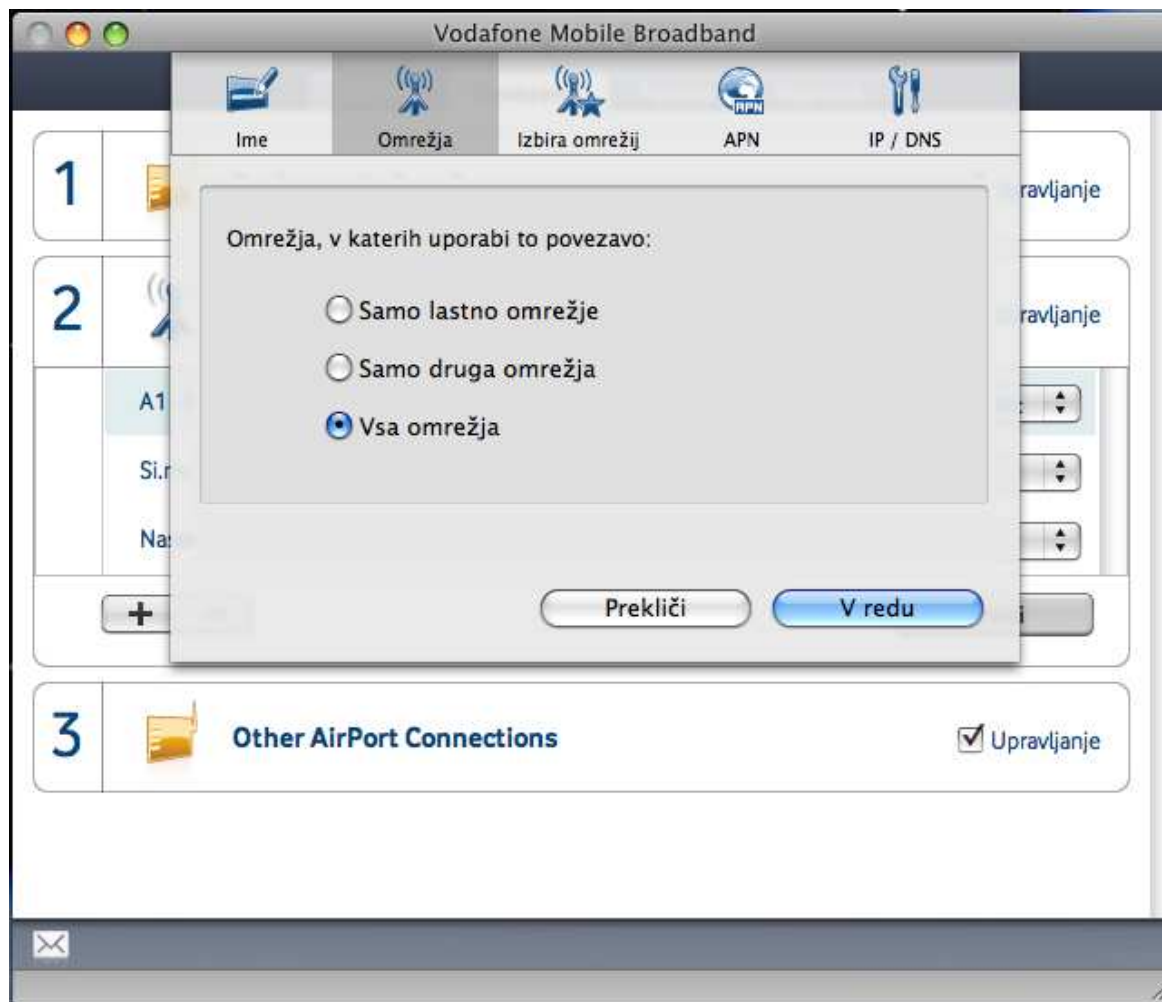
Vodafone Mobile Broadband

Ime
Omrežja
Izbira omrežij
APN
IP / DNS

1
ravljanje

2
ravljanje

A1
Si.
Na

+

Omrežja, v katerih uporabi to povezavo:

Samo lastno omrežje
Samo druga omrežja
Vsa omrežja

Prekliči
V redu

3
Other AirPort Connections
Upravljanje